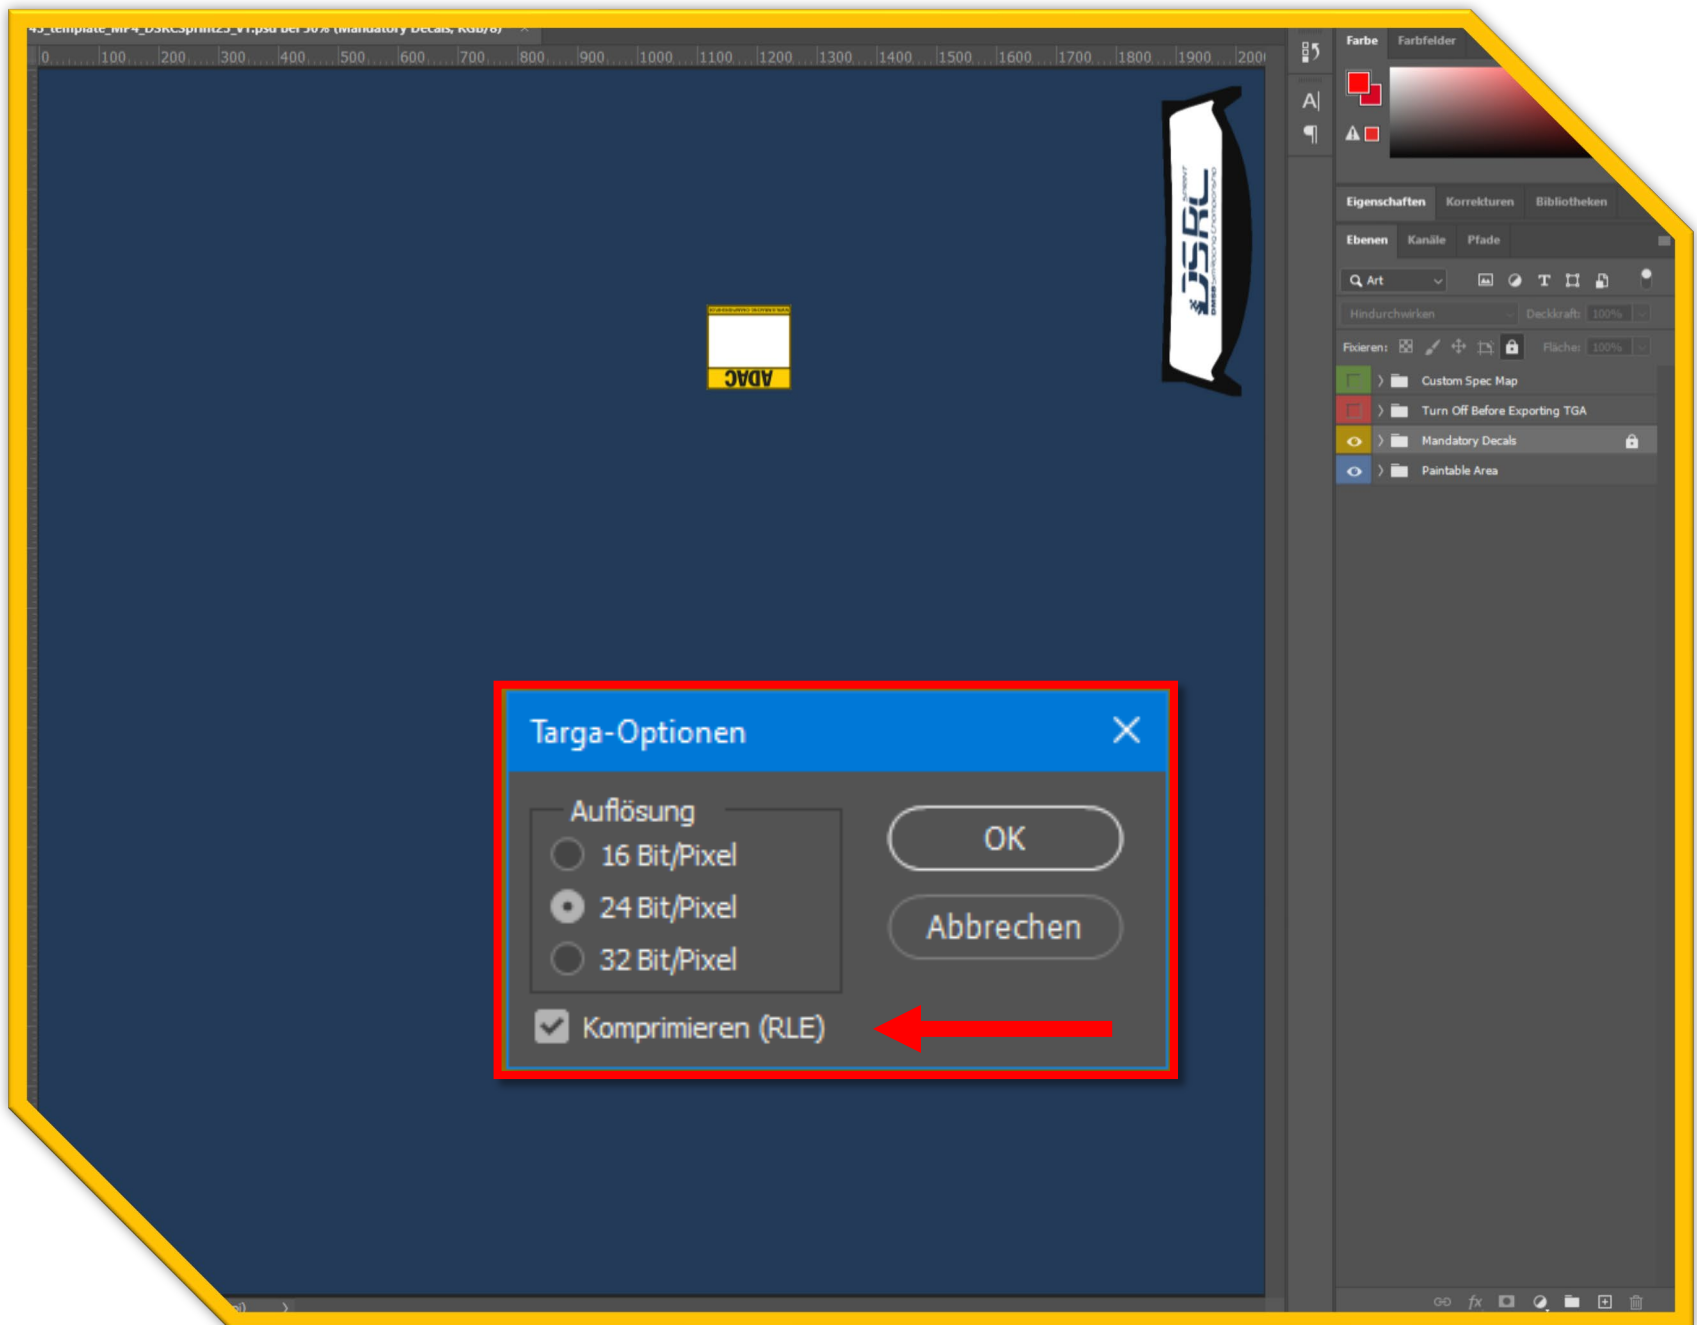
45_template_MP4_DSRCSprint25_V1.psd bei 50% (Mandatory Decals, RGB/8)

0 100 200 300 400 500 600 700 800 900 1000 1100 1200 1300 1400 1500 1600 1700 1800 1900 2000

ADAC

DSRC

Farbe Farbfelder

Eigenschaften Korrekturen Bibliotheken

Ebenen Kanäle Pfade

Art

Hindurchwirken Deckkraft: 100%

Fixieren: Fläche: 100%

Custom Spec Map

Turn Off Before Exporting TGA

Mandatory Decals

Paintable Area

Targa-Optionen

Auflösung

16 Bit/Pixel

24 Bit/Pixel

32 Bit/Pixel

OK

Abbrechen

Komprimieren (RLE)